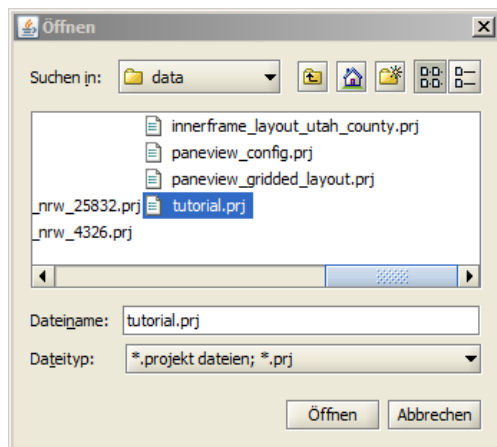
Öffnen

Suchen in: data

innerframe_layout_utah_county.prj
paneview_config.prj
paneview_gridded_layout.prj
_nrw_25832.prj tutorial.prj
_nrw_4326.prj

Dateiname: tutorial.prj
Dateityp: *.projekt dateien; *.prj

Öffnen Abbrechen